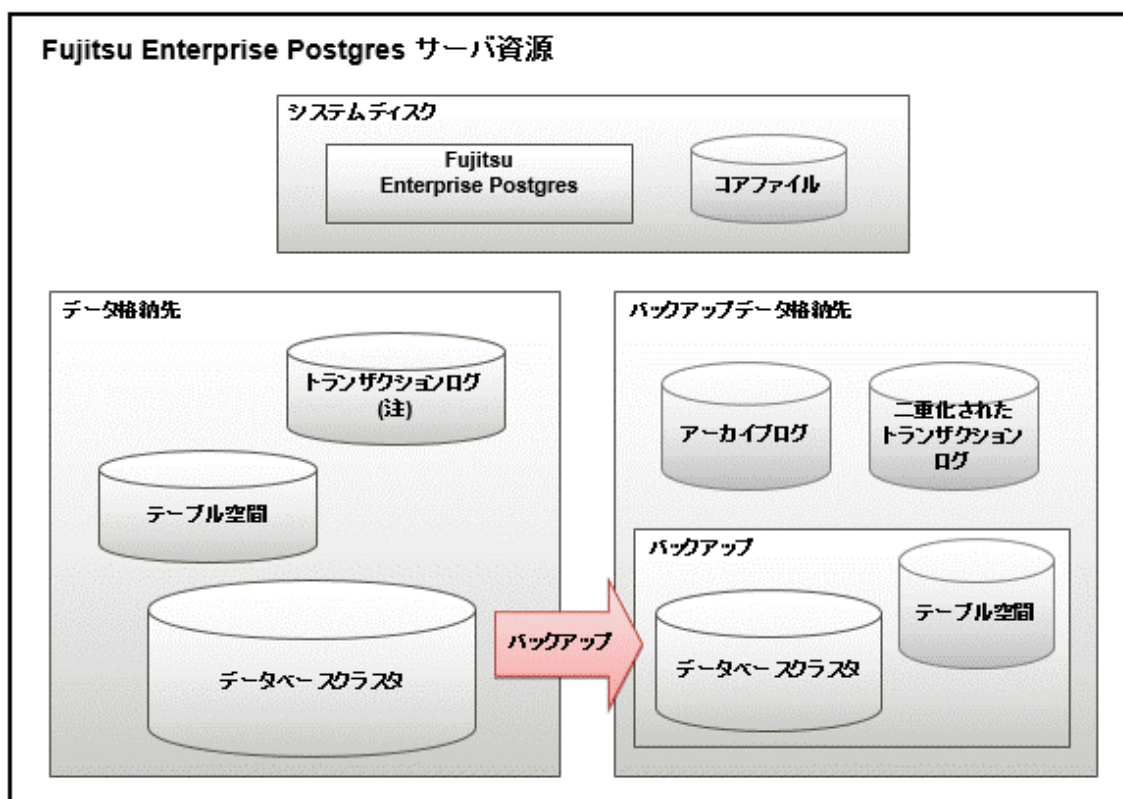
Fujitsu Enterprise Postgres サーバ資源

システムディスク

Fujitsu Enterprise Postgres

コアファイル

データ格納先

トランザクションログ (注)

テーブル空間

データベースクラスタ

バックアップ

バックアップデータ格納先

アーカイブログ

二重化されたトランザクションログ

バックアップ

テーブル空間

データベースクラスタ